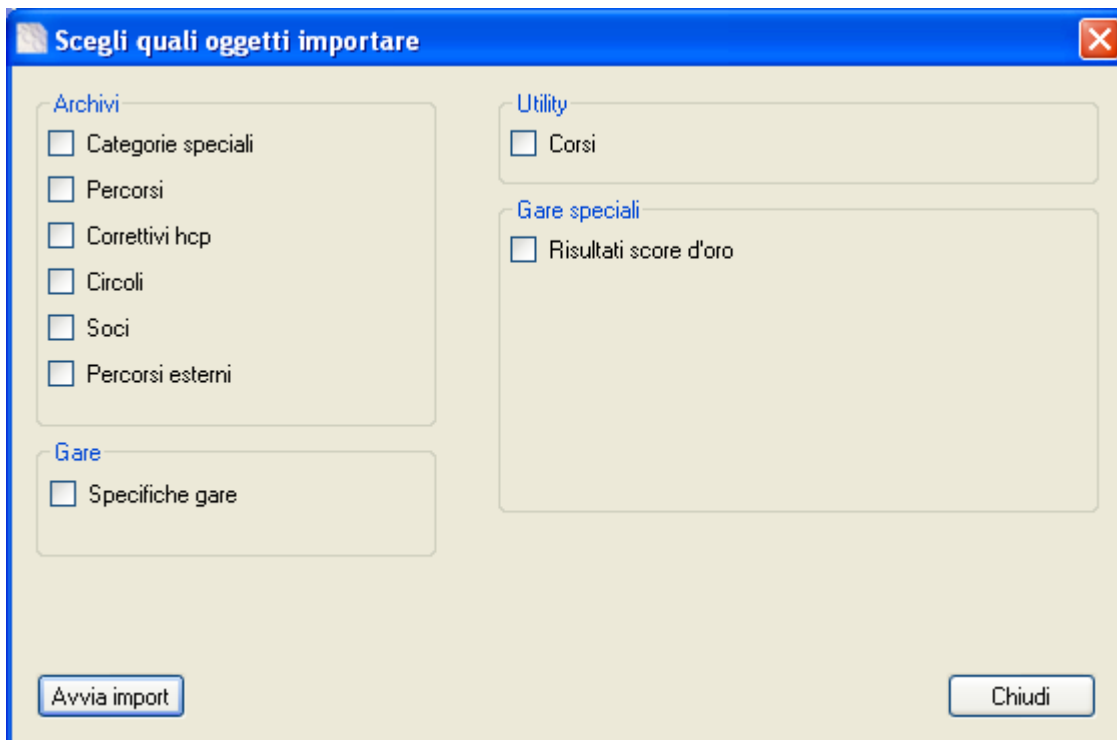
Scegli quali oggetti importare

Archivi
Categorie speciali
Percorsi
Correttivi hcp
Circoli
Soci
Percorsi esterni

Gare
Specifiche gare

Utility
Corsi

Gare speciali
Risultati score d'oro

Avvia import

Chiudi